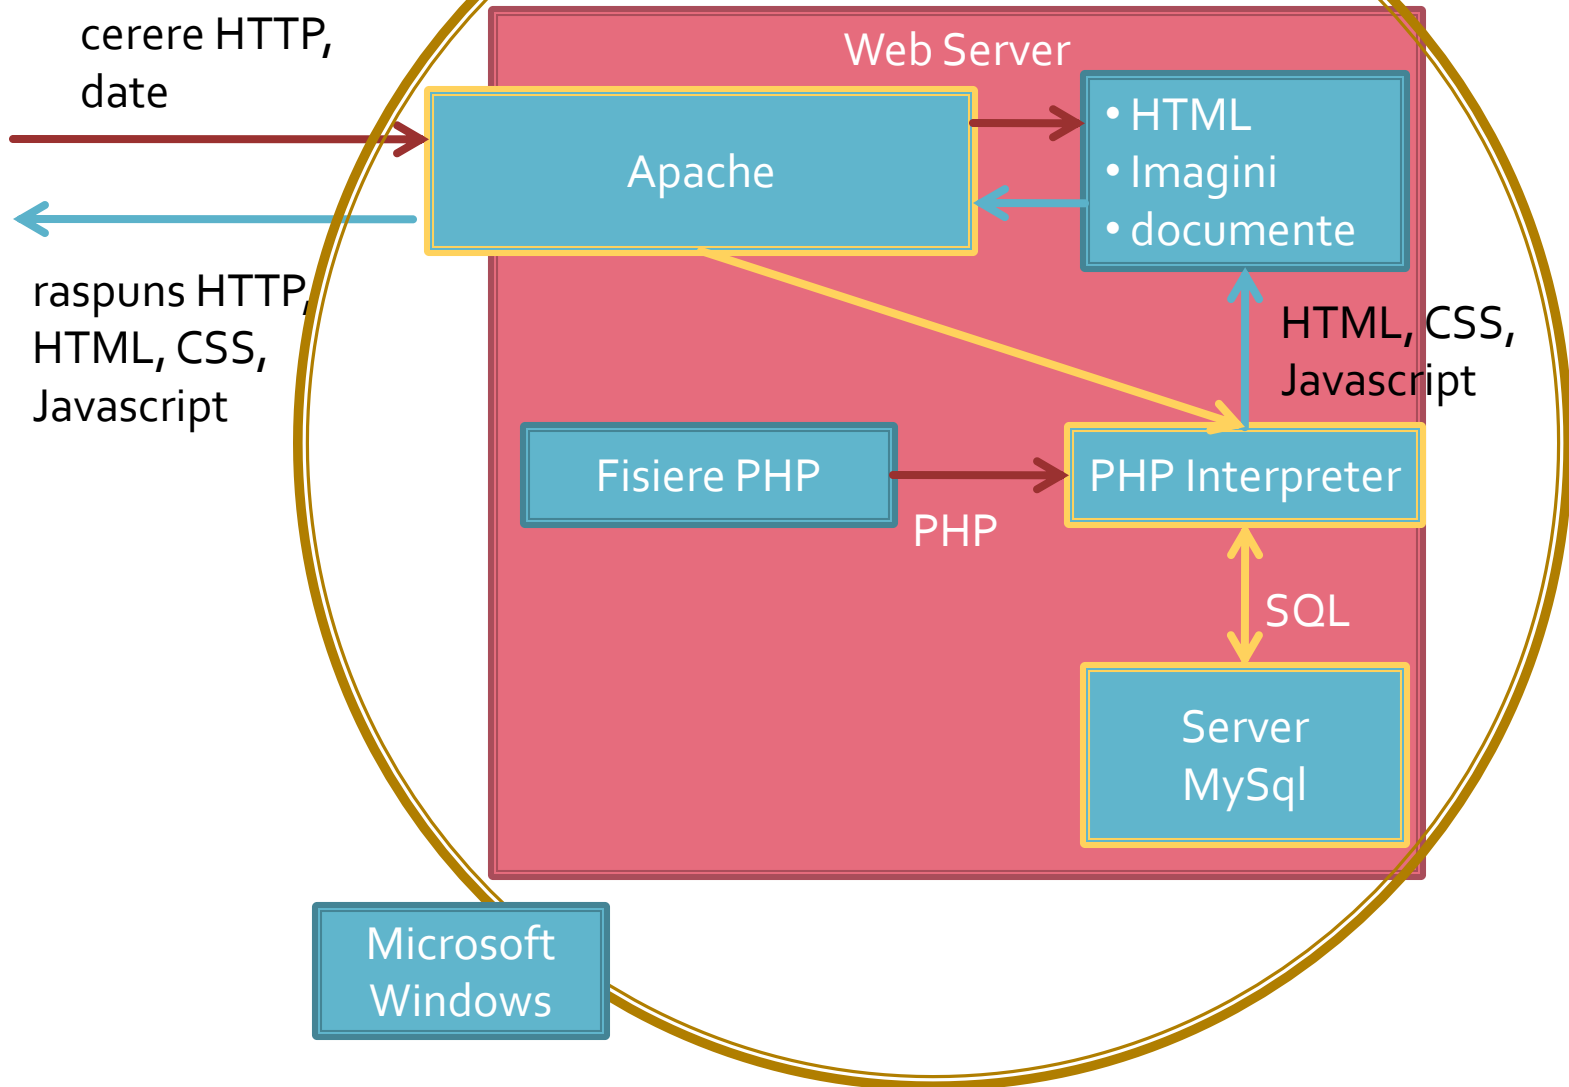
cerere HTTP, date

raspuns HTTP, HTML, CSS, Javascript

Web Server

Apache

• HTML
• Imagini
• documente

HTML, CSS, Javascript

Fisiere PHP

PHP

PHP Interpreter

SQL

Server MySql

Microsoft Windows